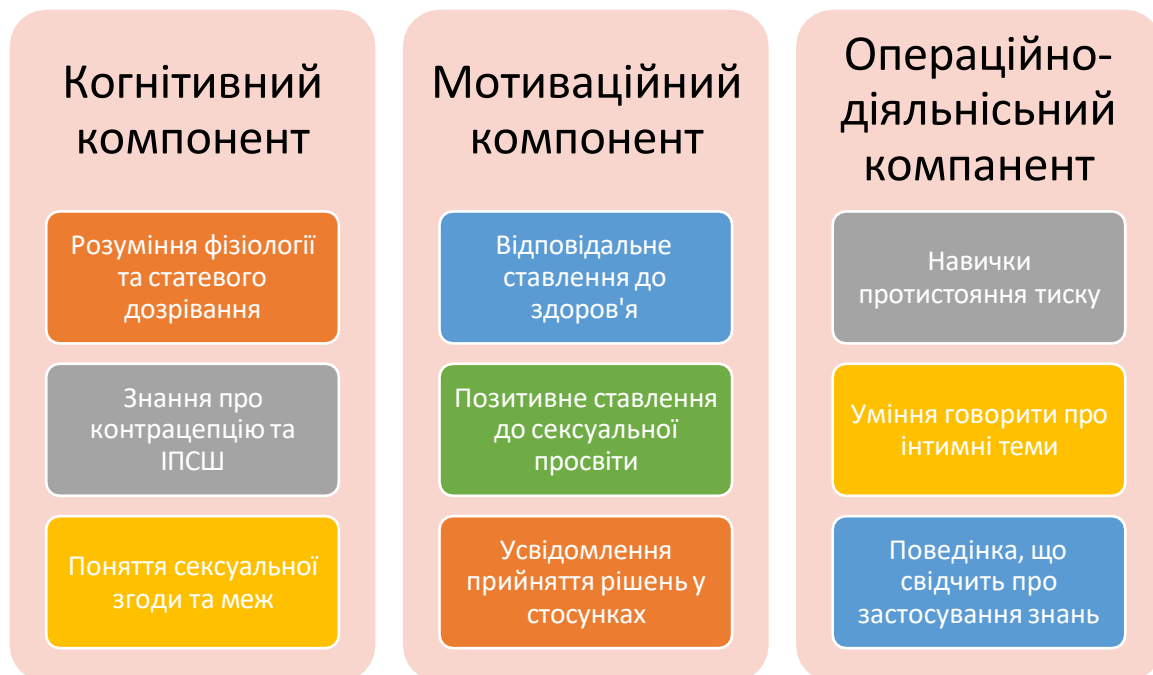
Когнітивний компонент

Розуміння фізіології та статевого дозрівання

Знання про контрацепцію та ІПСШ

Поняття сексуальної згоди та меж

Мотиваційний компонент

Відповідальне ставлення до здоров'я

Позитивне ставлення до сексуальної просвіти

Усвідомлення прийняття рішень у стосунках

Операційно-діяльнісний компанент

Навички протистояння тиску

Уміння говорити про інтимні теми

Поведінка, що свідчить про застосування знань